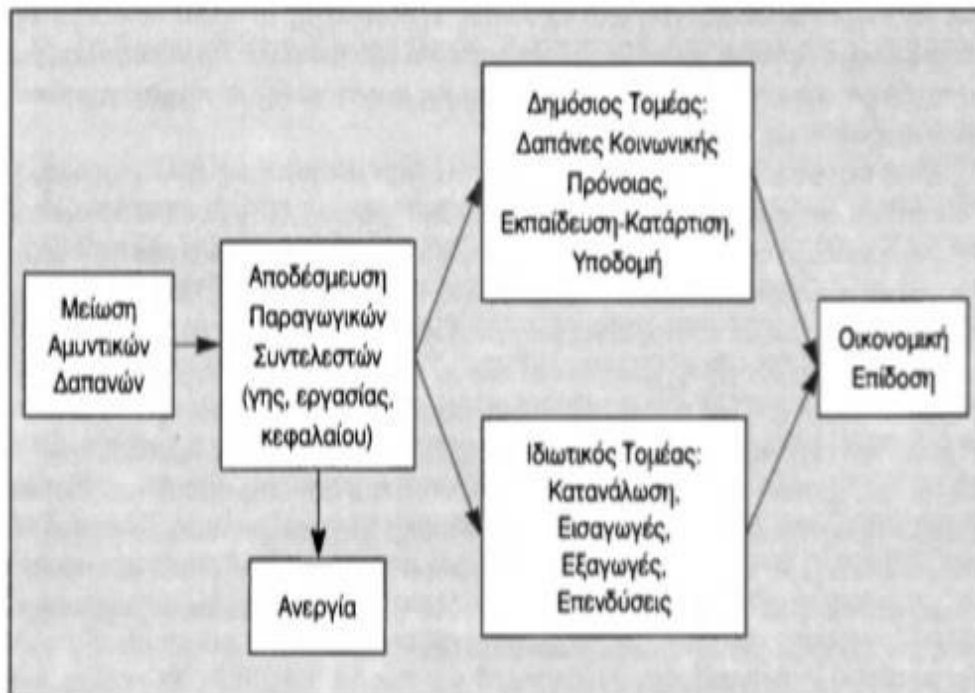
Μείωση Αμυντικών Δαπανών

Αποδέσμευση Παραγωγικών Συντελεστών (γης, εργασίας, κεφαλαίου)

Δημόσιος Τομέας: Δαπάνες Κοινωνικής Πρόνοιας, Εκπαίδευση-Κατάρτιση, Υποδομή

Ιδιωτικός Τομέας: Κατανάλωση, Εισαγωγές, Εξαγωγές, Επενδύσεις

Ανεργία

Οικονομική Επίδοση